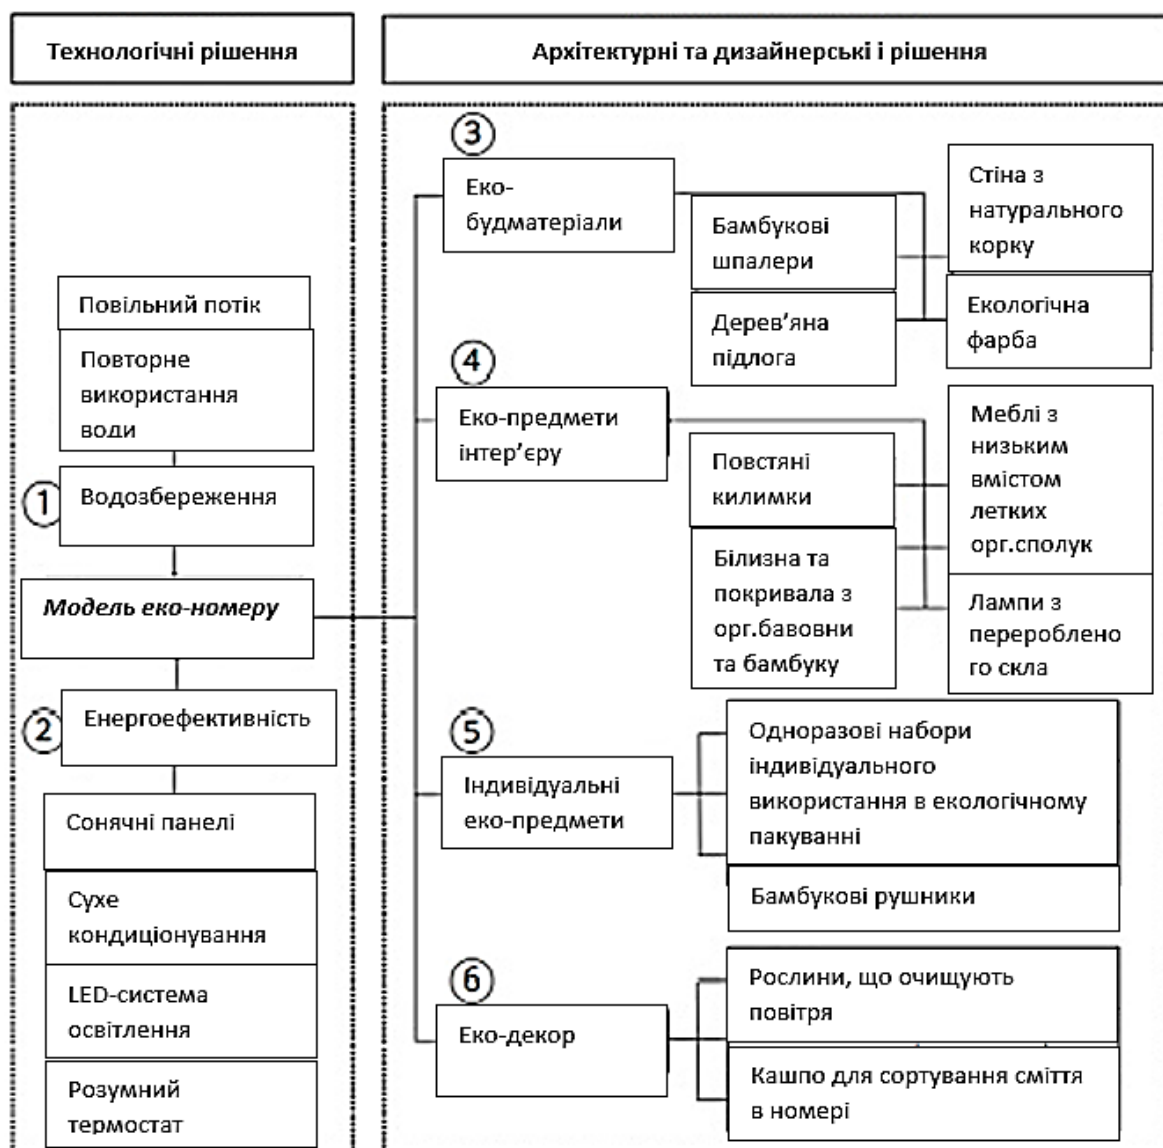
Технологічні рішення

Архітектурні та дизайнерські і рішення

Повільний потік

Повторне використання води

1 Водозбереження

Модель еко-номеру

2 Енергоефективність

Сонячні панелі

Сухе кондиціонування

LED-система освітлення

Розумний термостат

3 Еко-будматеріали

Бамбукові шпалери

Дерев'яна підлога

Стіна з натурального корку

Екологічна фарба

4 Еко-предмети інтер'єру

Повстяні килимки

Білизна та покривала з орг.бавовни та бамбуку

Меблі з низьким вмістом летких орг.сполук

Лампи з переробленого скла

5 Індивідуальні еко-предмети

Одноразові набори індивідуального використання в екологічному пакуванні

Бамбукові рушники

6 Еко-декор

Рослини, що очищують повітря

Кашпо для сортування сміття в номері